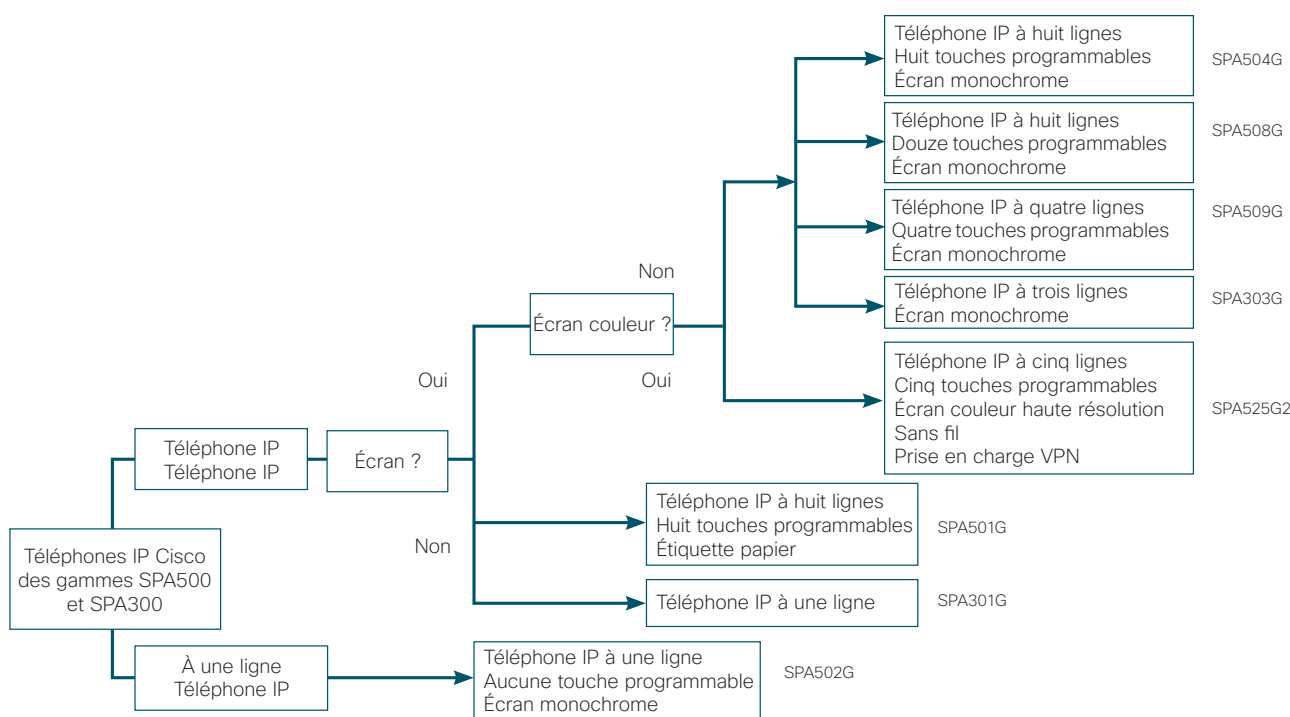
Téléphones IP Cisco des gammes SPA500 et SPA300

Téléphone IP
Téléphone IP

Écran ?

Oui

Écran couleur ?

Non

Téléphone IP à huit lignes
Huit touches programmables
Écran monochrome

SPA504G

Téléphone IP à huit lignes
Douze touches programmables
Écran monochrome

SPA508G

Téléphone IP à quatre lignes
Quatre touches programmables
Écran monochrome

SPA509G

Téléphone IP à trois lignes
Écran monochrome

SPA303G

Oui

Téléphone IP à cinq lignes
Cinq touches programmables
Écran couleur haute résolution
Sans fil
Prise en charge VPN

SPA525G2

Non

Téléphone IP à huit lignes
Huit touches programmables
Étiquette papier

SPA501G

Téléphone IP à une ligne

SPA301G

À une ligne
Téléphone IP

Téléphone IP à une ligne
Aucune touche programmable
Écran monochrome

SPA502G